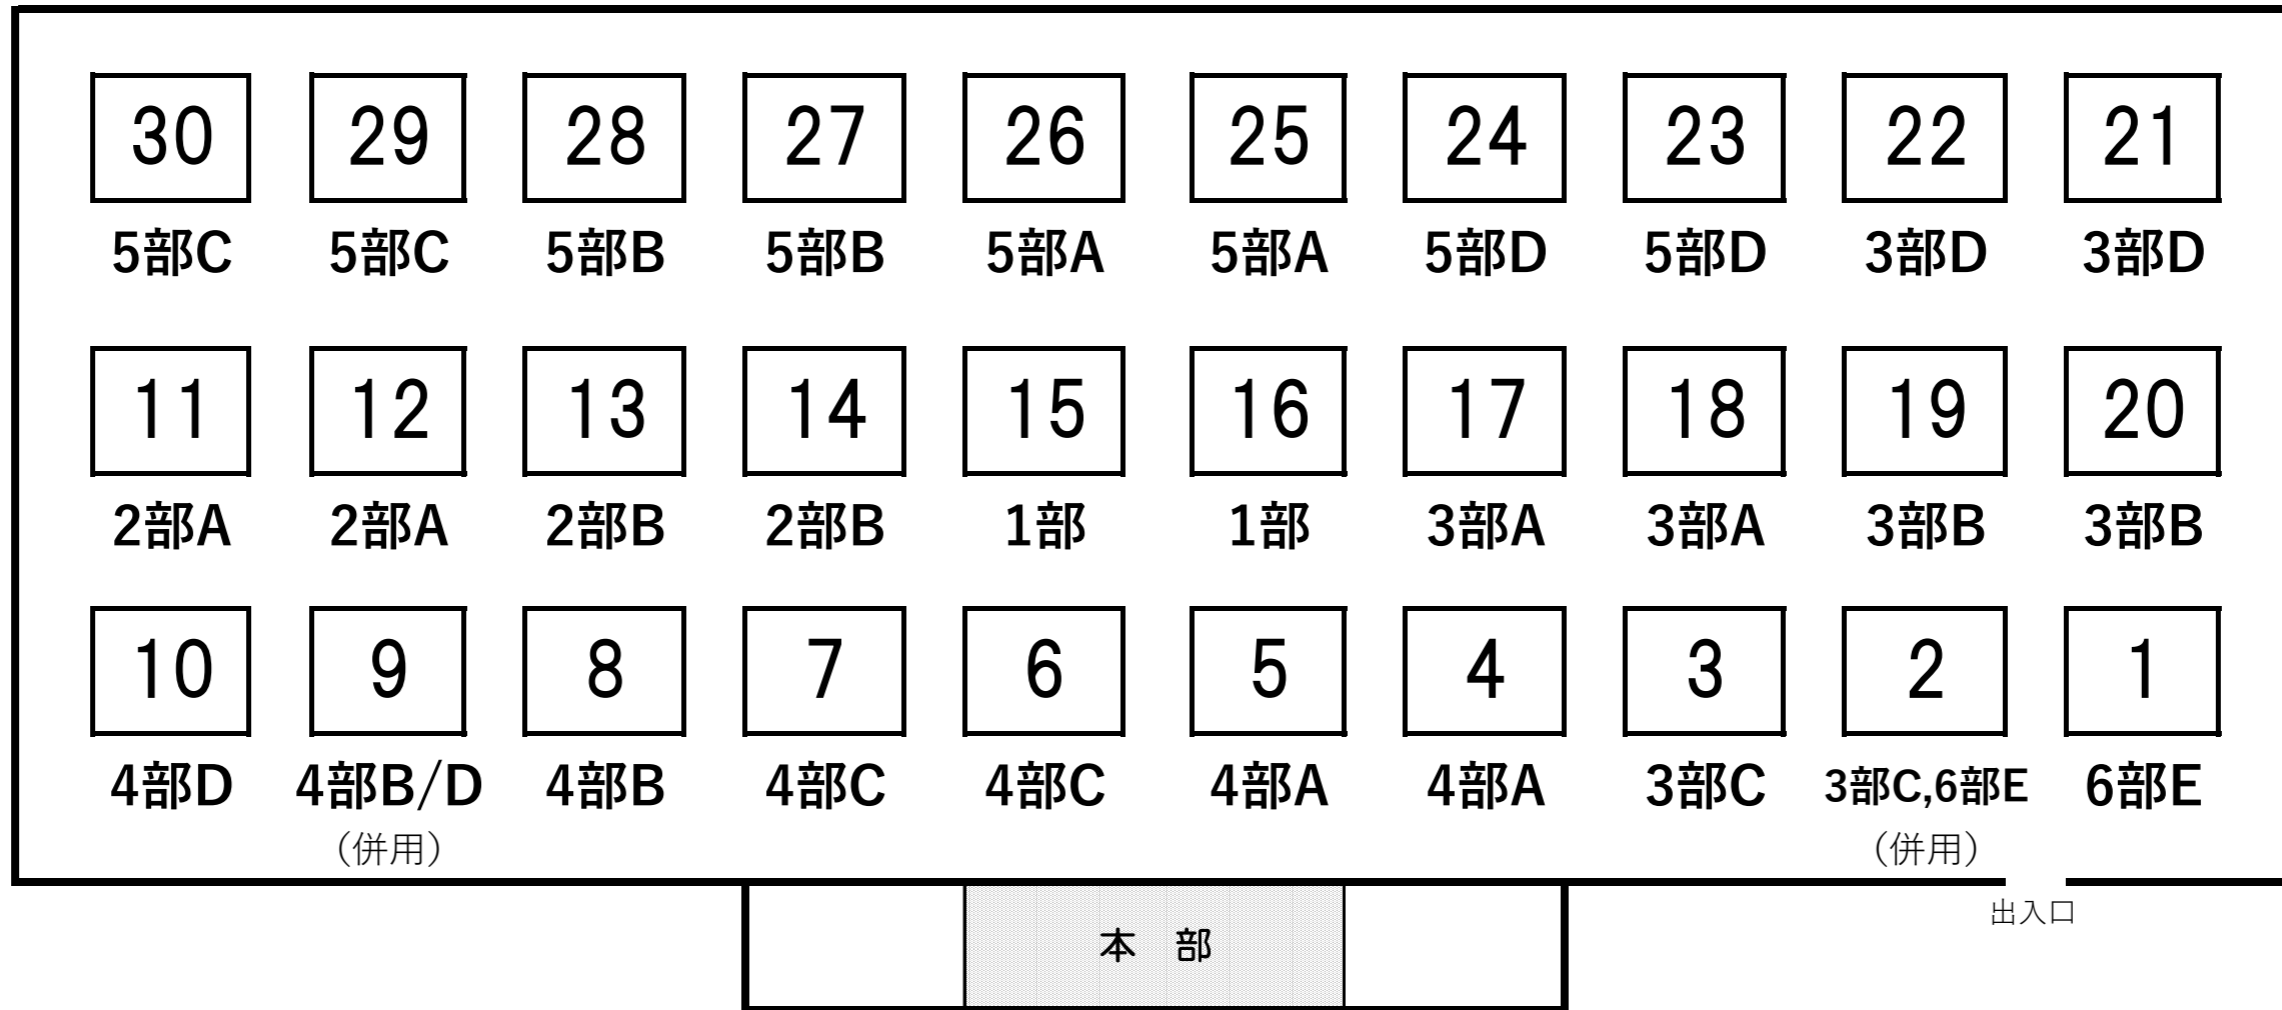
30
5部C

29
5部C

28
5部B

27
5部B

26
5部A

25
5部A

24
5部D

23
5部D

22
3部D

21
3部D

11
2部A

12
2部A

13
2部B

14
2部B

15
1部

16
1部

17
3部A

18
3部A

19
3部B

20
3部B

10
4部D

9
4部B/D
（併用）

8
4部B

7
4部C

6
4部C

5
4部A

4
4部A

3
3部C

2
3部C,6部E
（併用）

1
6部E

出入口

本 部